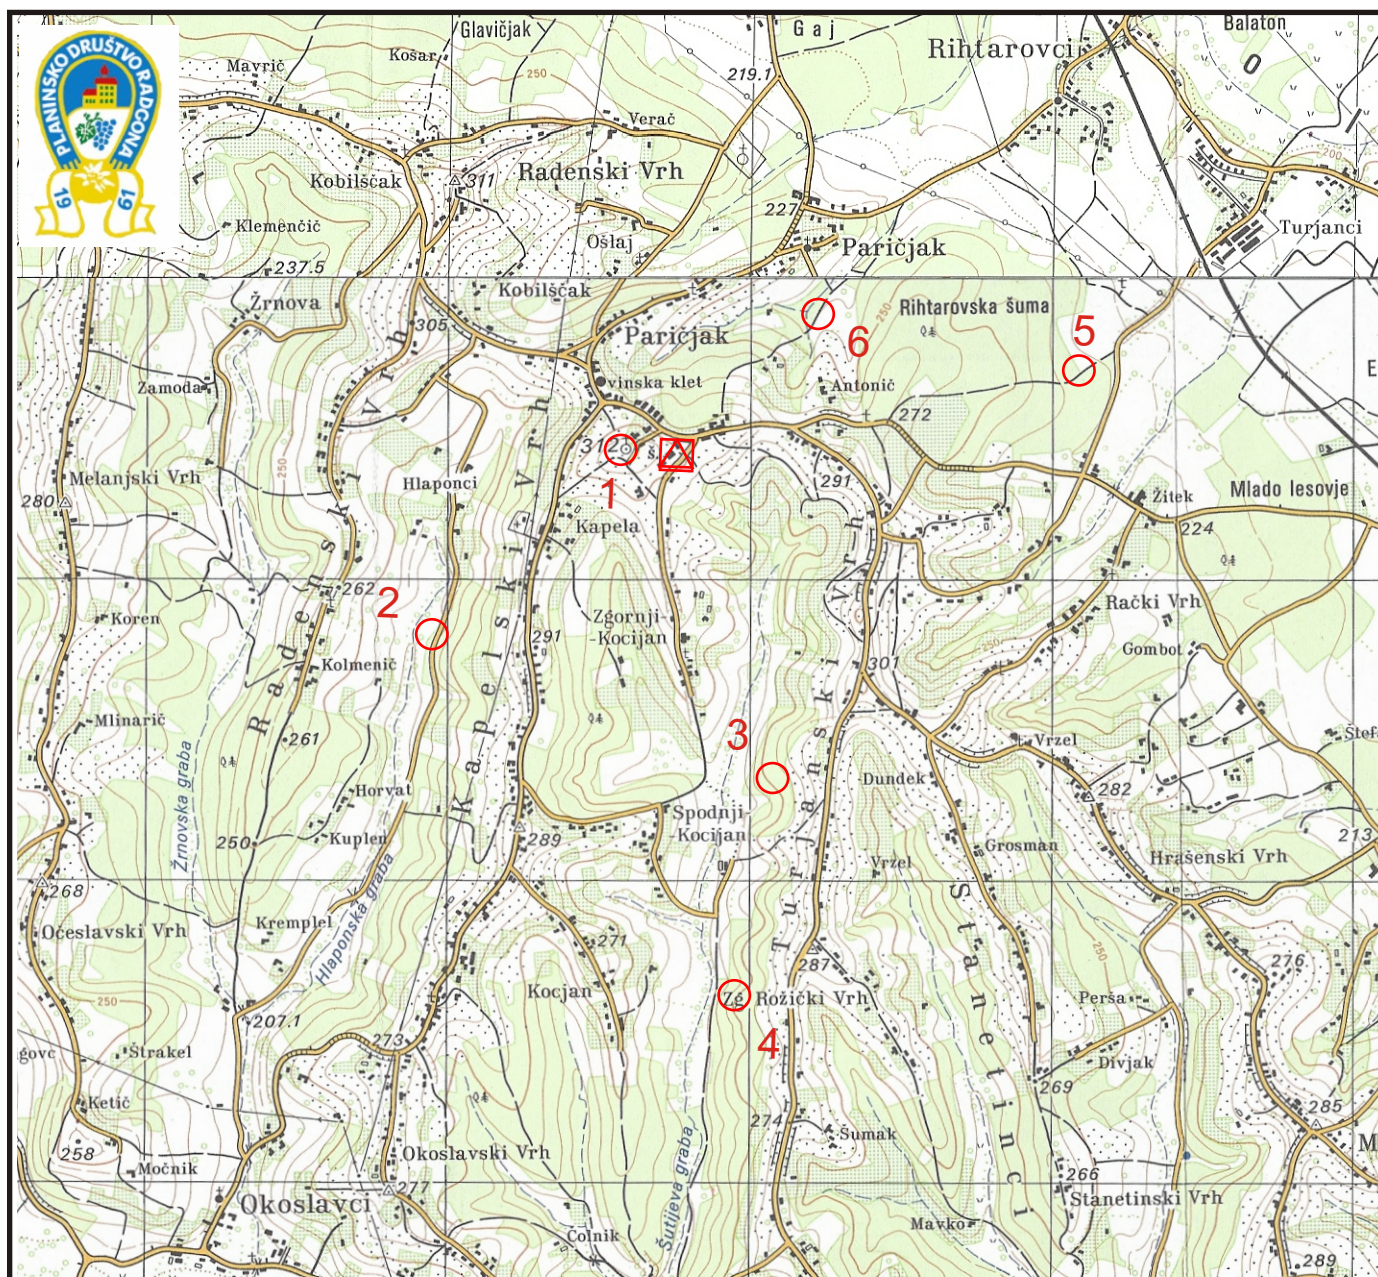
PLANINSKO DRUŠTVO RADGONA
19 61

Glavičjak
Košar
Mavrič
250
Gaj
219.1
Rihtarovci
Balaton
Verač
Kobilšćak
311
Radenski Vrh
227
Klemenčič
Ošlaj
Paričjak
Turjanci
200
237.5
Kobilšćak
Žrnova
305
Paričjak
Rihtarovska šuma
6
5
250
Zamoda
vinska klet
Antonič
E
272
31
š
1
291
Melanjski Vrh
250
Hlaponci
Žitek
Mlado lesovje
280
Kapela
224
Radenski Vrh
Kapelski Vrh
262
2
Rački Vrh
Koren
Zgornji-Kocijan
291
Kolmenič
Gombot
301
Mlinarič
3
Štef
Turjanski Vrh
261
Vrzel
Žrnovska graba
Dundek
282
Horvat
Spodnji-Kocijan
213
250
Kuplen
289
Grosman
Hrašenski Vrh
Vrzel
268
Hlaponska graba
Kremplel
Stanetinci
Očeslavski Vrh
271
250
276
287
250
Kocjan
Zg. Rožički Vrh
Perša
207.1
4
273
govc
Štrakel
Divjak
269
Ketič
285
274
258
Šumak
Šutijeva graba
Okoslavski Vrh
M
Močnik
266
277
Okoslavci
Stanetinski Vrh
Colnik
Mavko
289